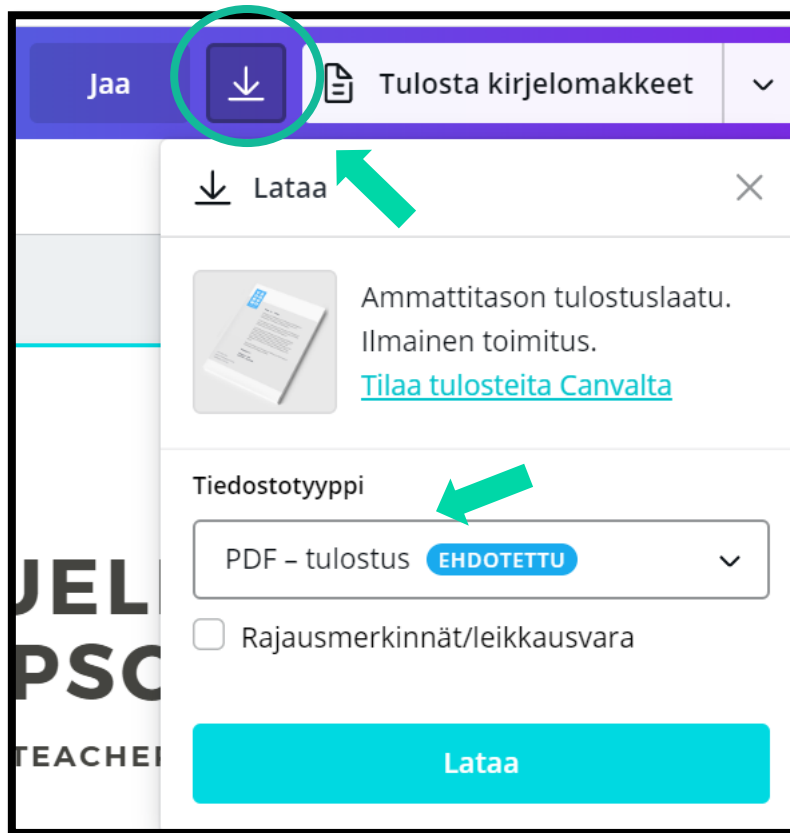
Jaa

Tulosta kirjelomakkeet

Lataa

Ammattitason tulostuslaatu. Ilmainen toimitus.
Tilaa tulosteita Canvalta

Tiedostotyyppi

PDF – tulostus EHDOTETTU

Rajausmerkinnät/leikkausvara

Lataa

UELI
PSC
TEACHEI